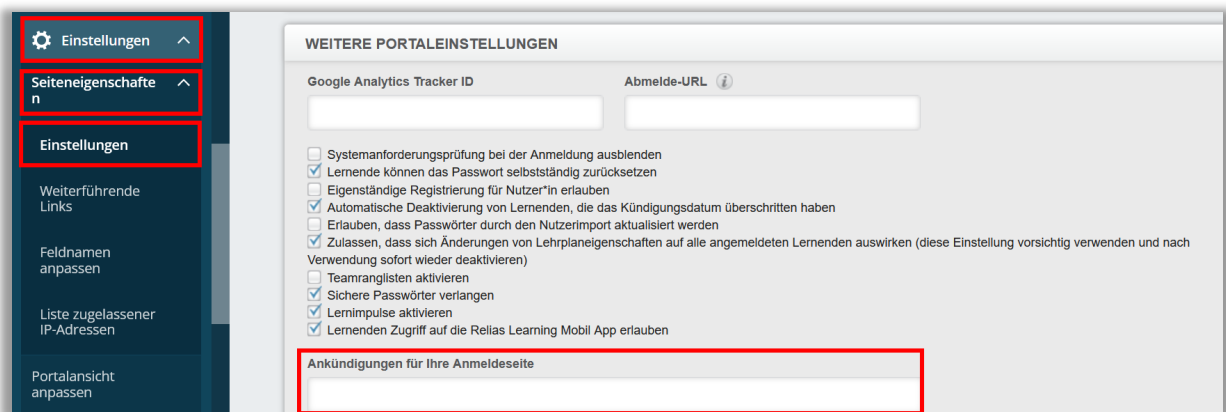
Einstellungen

Seiteneigenschaften

Einstellungen

Weiterführende Links

Feldnamen anpassen

Liste zugelassener IP-Adressen

Portalansicht anpassen

WEITERE PORTALEINSTELLUNGEN

Google Analytics Tracker ID

Abmelde-URL

Systemanforderungsprüfung bei der Anmeldung ausblenden
Lernende können das Passwort selbstständig zurücksetzen
Eigenständige Registrierung für Nutzer*in erlauben
Automatische Deaktivierung von Lernenden, die das Kündigungsdatum überschritten haben
Erlauben, dass Passwörter durch den Nutzerimport aktualisiert werden
Zulassen, dass sich Änderungen von Lehrplaneigenschaften auf alle angemeldeten Lernenden auswirken (diese Einstellung vorsichtig verwenden und nach Verwendung sofort wieder deaktivieren)
Teamranglisten aktivieren
Sichere Passwörter verlangen
Lernimpulse aktivieren
Lernenden Zugriff auf die Relias Learning Mobil App erlauben

Ankündigungen für Ihre Anmeldeseite